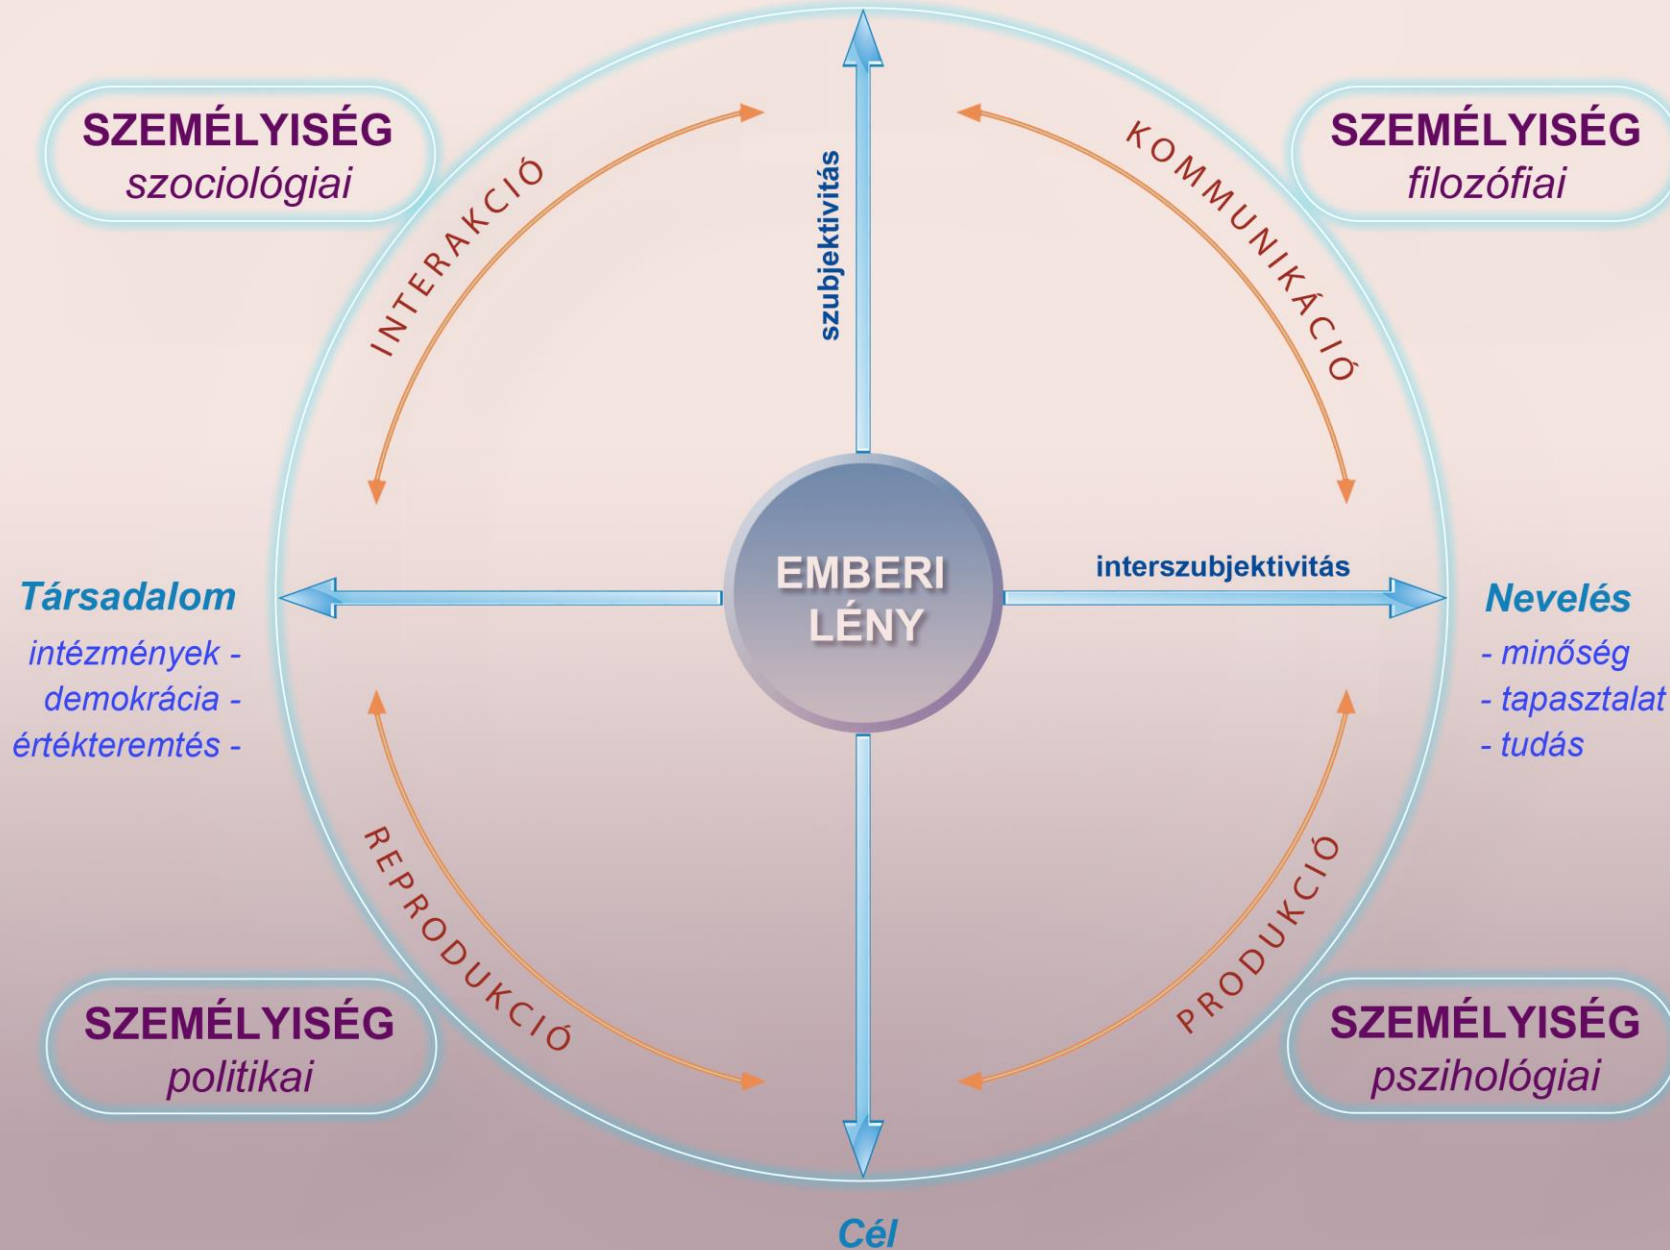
SZEMÉLYISÉG
szociológiai

INTERAKCIÓ

szubjektivitás

KOMMUNIKÁCIÓ

SZEMÉLYISÉG
filozófiai

Társadalom
intézmények -
demokrácia -
értékteremtés -

EMBERI
LÉNY

interszubjektivitás

Nevelés
- minőség
- tapasztalat
- tudás

REPRODUKCIÓ

PRODUKCIÓ

SZEMÉLYISÉG
politikai

SZEMÉLYISÉG
pszihológiai

Cél